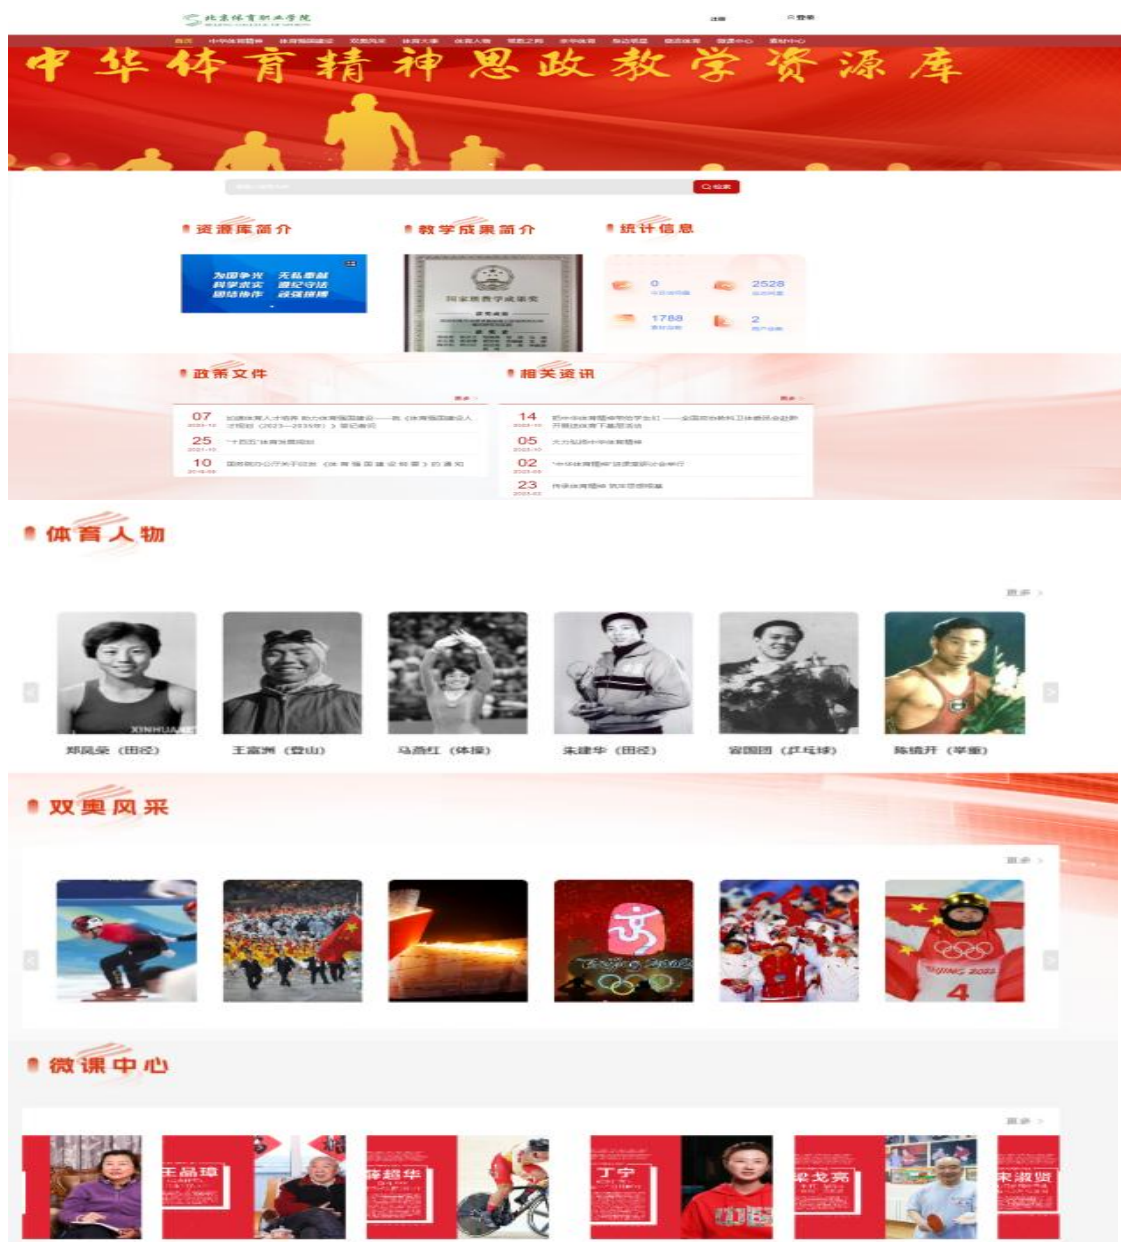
北京体育职业学院

注册 登录

首页

中华体育精神思政教学资源库

资源库简介

为国争光 无私奉献
科学求实 遵纪守法
团结协作 顽强拼搏

教学成果简介

国家级教学成果奖

统计信息

0

2528

1788

2

政策文件

更多

07 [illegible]

25 "十四五"体育发展规划

10 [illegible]

相关资讯

更多

14 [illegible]

05 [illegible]

02 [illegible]

23 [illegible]

体育人物

更多

XINHUA

郑凤荣（田径）

王富洲（登山）

马燕红（体操）

朱建华（田径）

容国团（乒乓球）

陈镜开（举重）

双奥风采

更多

BEIJING 2022

4

微课中心

更多

王品璋

蒋超华

丁宁

梁龙亮

宋淑贤